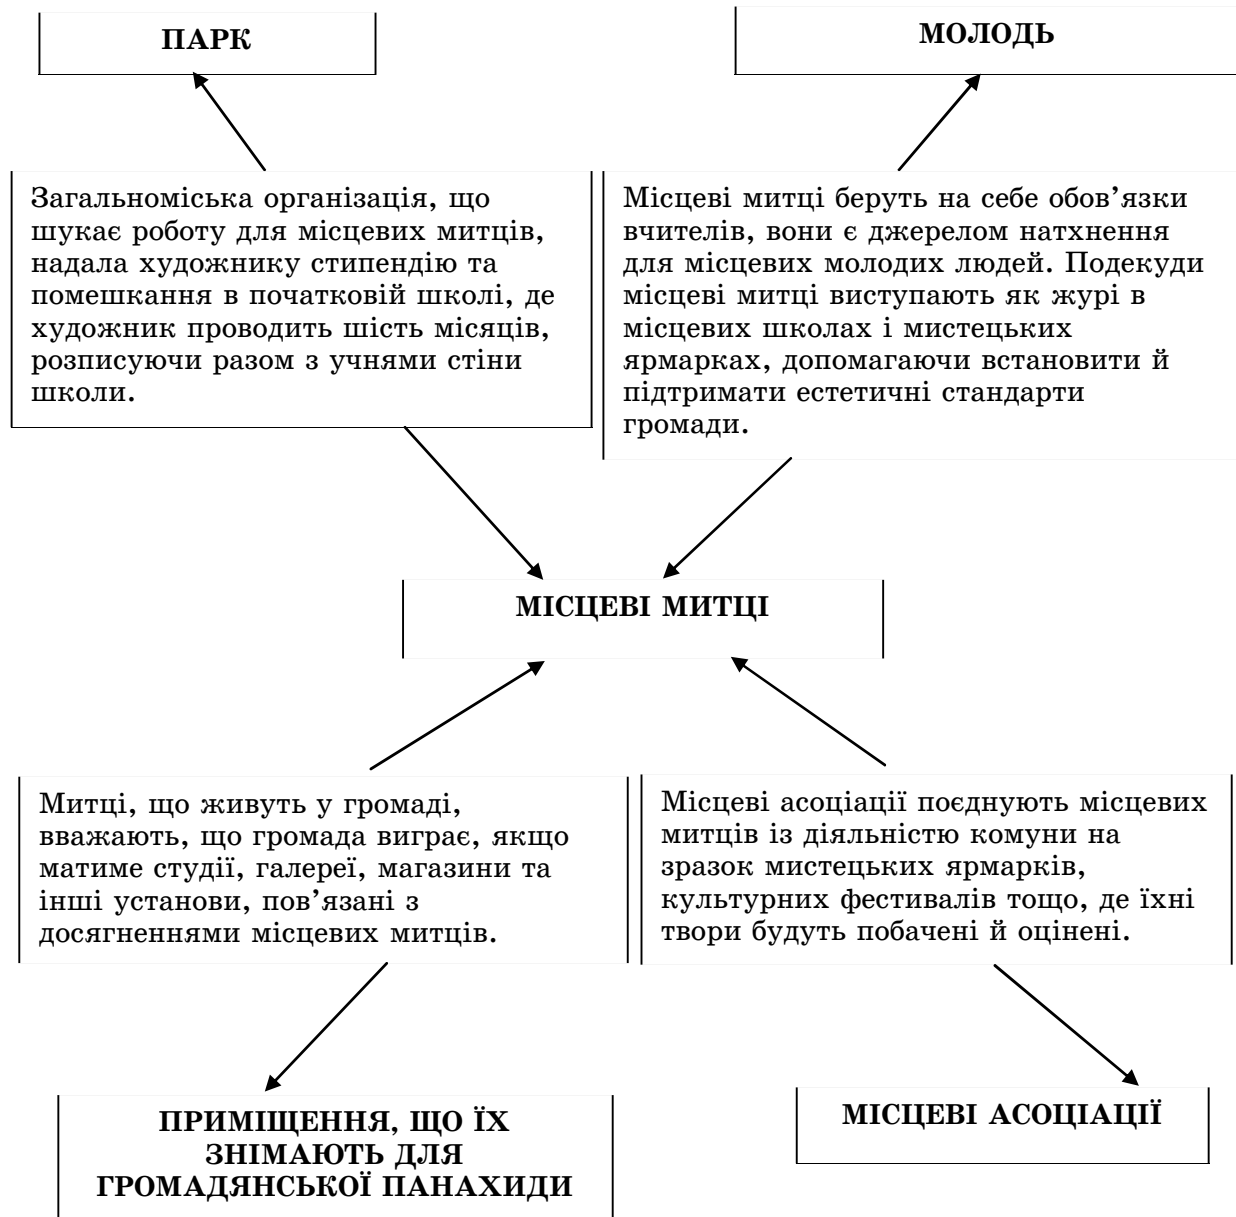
ПАРК

МОЛОДЬ

Загальноміська організація, що шукає роботу для місцевих митців, надала художнику стипендію та помешкання в початковій школі, де художник проводить шість місяців, розписуючи разом з учнями стіни школи.

Місцеві митці беруть на себе обов'язки вчителів, вони є джерелом натхнення для місцевих молодих людей. Подекуди місцеві митці виступають як журі в місцевих школах і мистецьких ярмарках, допомагаючи встановити й підтримати естетичні стандарти громади.

МІСЦЕВІ МИТЦІ

Митці, що живуть у громаді, вважають, що громада виграє, якщо матиме студії, галереї, магазини та інші установи, пов'язані з досягненнями місцевих митців.

Місцеві асоціації поєднують місцевих митців із діяльністю комуни на зразок мистецьких ярмарків, культурних фестивалів тощо, де їхні твори будуть побачені й оцінені.

ПРИМІЩЕННЯ, ЩО ЇХ ЗНІМАЮТЬ ДЛЯ ГРОМАДЯНСЬКОЇ ПАНАХИДИ

МІСЦЕВІ АСОЦІАЦІЇ